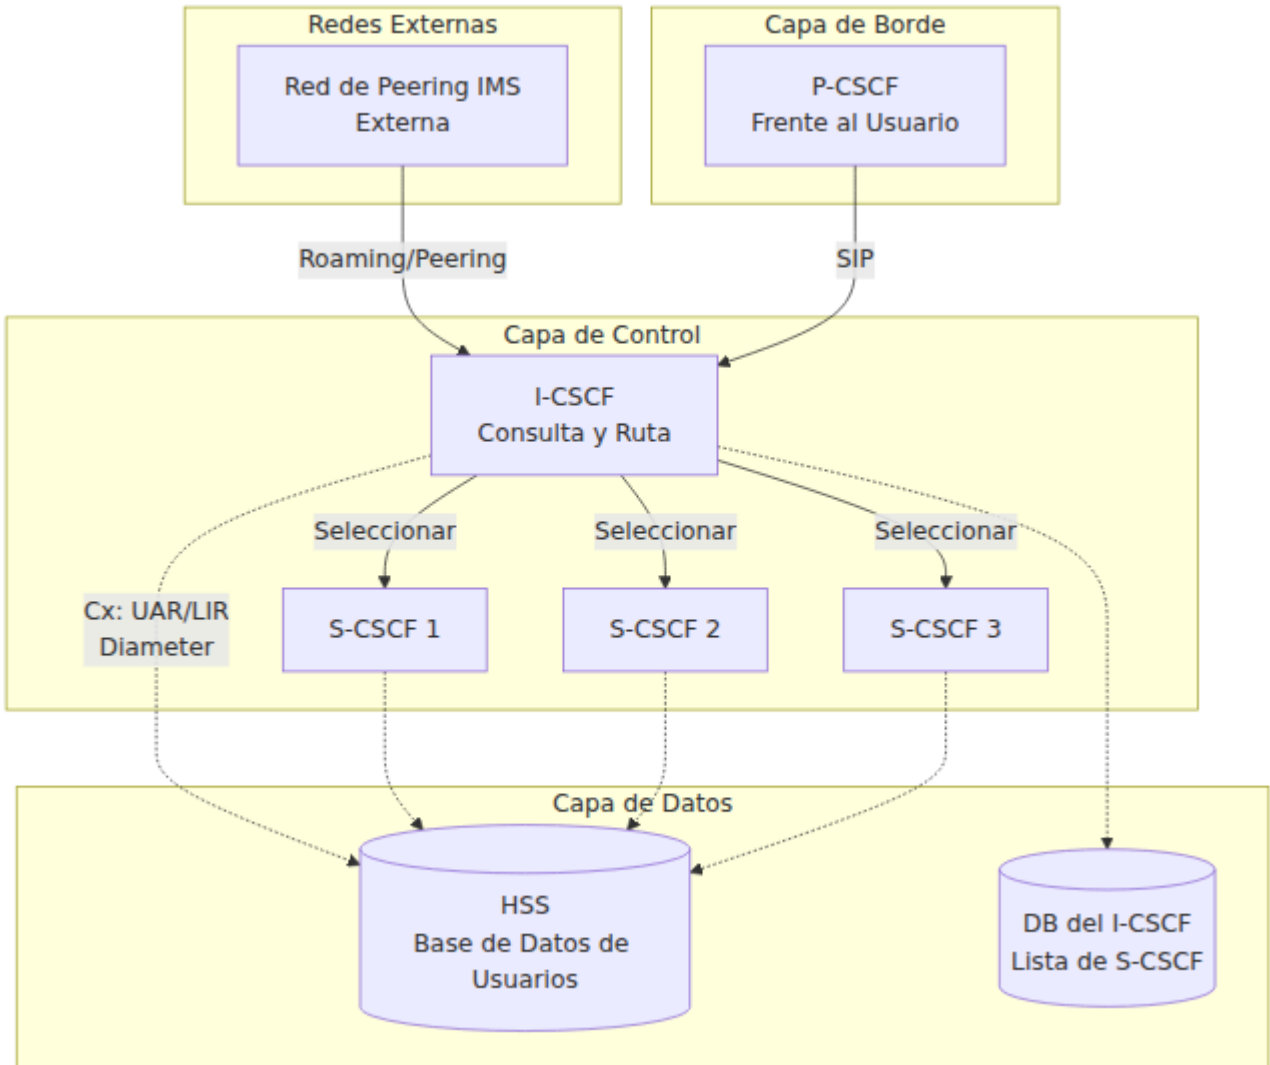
Redes Externas

Red de Peering IMS
Externa

Capa de Borde

P-CSCF
Frente al Usuario

Roaming/Peering

SIP

Capa de Control

I-CSCF
Consulta y Ruta

Seleccionar

Seleccionar

Seleccionar

Cx: UAR/LIR
Diameter

S-CSCF 1

S-CSCF 2

S-CSCF 3

Capa de Datos

HSS
Base de Datos de
Usuarios

DB del I-CSCF
Lista de S-CSCF